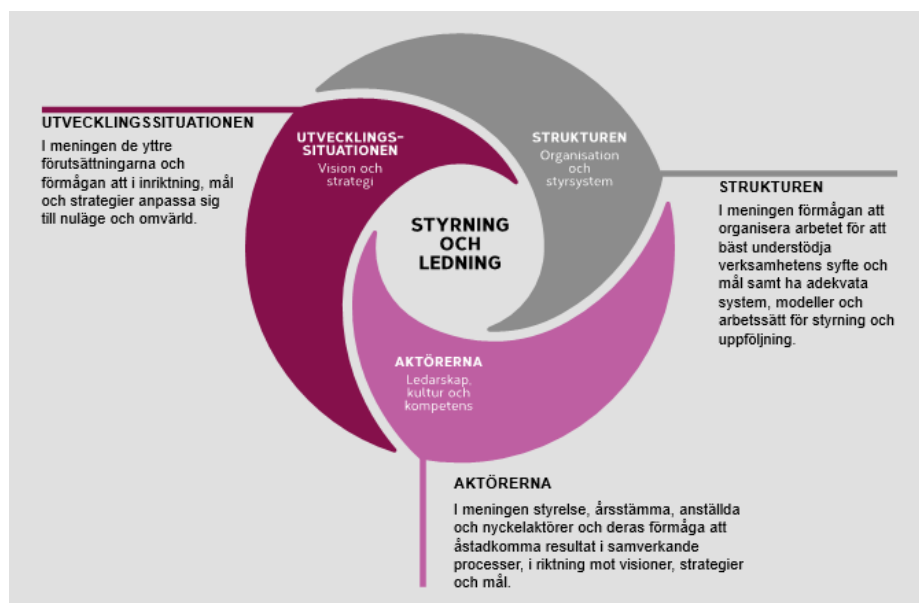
UTVECKLINGSSITUATIONEN

I meningen de yttre förutsättningarna och förmågan att i inriktning, mål och strategier anpassa sig till nuläge och omvärld.

UTVECKLINGS-SITUATIONEN
Vision och strategi

STRUKTUREN
Organisation och styrsystem

STYRNING OCH LEDNING

STRUKTUREN

I meningen förmågan att organisera arbetet för att bäst understödja verksamhetens syfte och mål samt ha adekvata system, modeller och arbetssätt för styrning och uppföljning.

AKTÖRERNA
Ledarskap, kultur och kompetens

AKTÖRERNA

I meningen styrelse, årsstämma, anställda och nyckelaktörer och deras förmåga att åstadkomma resultat i samverkande processer, i riktning mot visioner, strategier och mål.